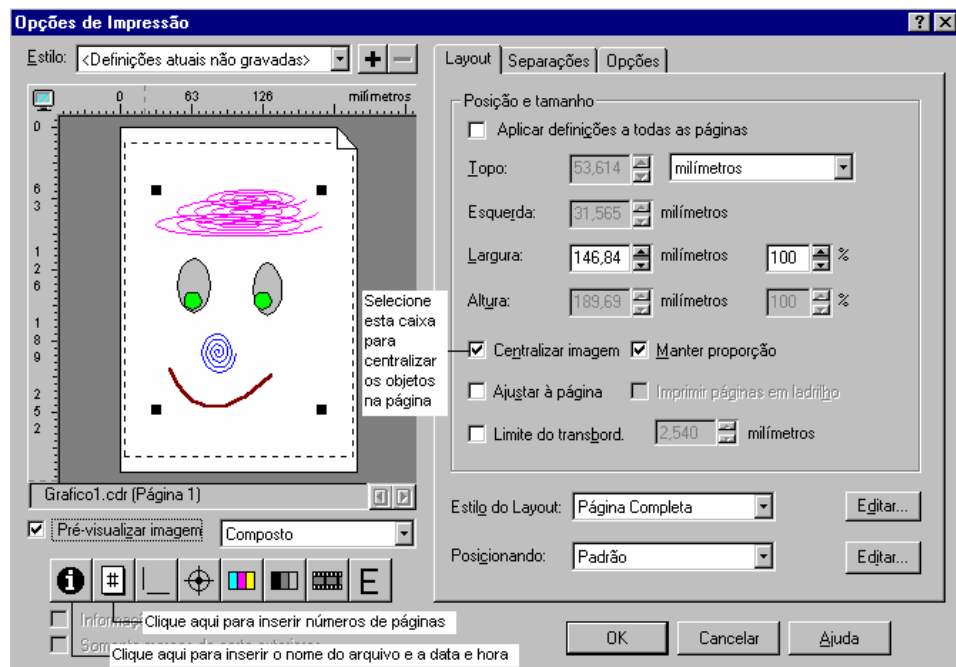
Opções de Impressão

?

Estilo: <Definições atuais não gravadas>

+ —

0 63 126 milímetros

0

6
3

1
2
6

1
8
9

2
5
2

Selecione esta caixa para centralizar os objetos na página

Grafico1.cdr (Página 1)

Pré-visualizar imagem

Composto

E

Informaç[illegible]

Clique aqui para inserir números de páginas

Som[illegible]

Clique aqui para inserir o nome do arquivo e a data e hora

Layout | Separações | Opções

Posição e tamanho

Aplicar definições a todas as páginas

Topo: 53,614 milímetros

Esquerda: 31,565 milímetros

Largura: 146,84 milímetros 100 %

Altura: 189,69 milímetros 100 %

Centralizar imagem

Manter proporção

Ajustar à página

Imprimir páginas em ladrilho

Limite do transbord. 2,540 milímetros

Estilo do Layout: Página Completa

Editar...

Posicionando: Padrão

Editar...

OK

Cancelar

Ajuda